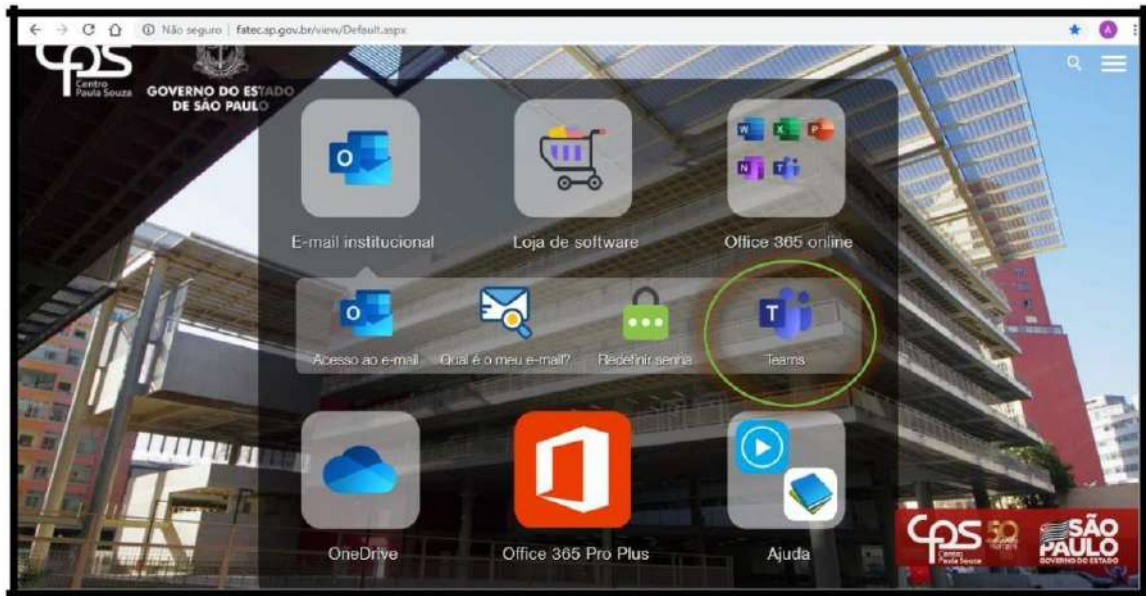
Não seguro | fatecap.gov.br/view/Default.aspx

Centro Paula Souza

GOVERNO DO ESTADO DE SÃO PAULO

E-mail institucional

Loja de software

Office 365 online

Acesso ao e-mail

Qual é o meu e-mail?

Redefinir senha

Teams

OneDrive

Office 365 Pro Plus

Ajuda

CPS 50 Centro Paula Souza

SÃO PAULO GOVERNO DO ESTADO